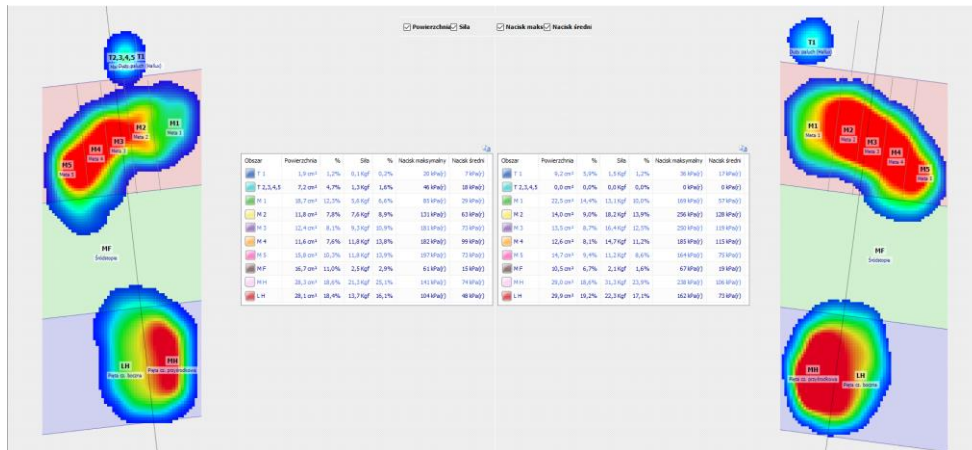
Powierzchnia Siła Nacisk maks Nacisk średni

T2,3,4,5 T1
Duży paluch (Hallux)

M1
Meta 1

M2
Meta 2

M3
Meta 3

M4
Meta 4

M5
Meta 5

MF
Śródstopie

LH
Pięta cz. boczna

MH
Pięta cz. przyśrodkowa

| Obszar | Powierzchnia | % | Siła | % | Nacisk maksymalny | Nacisk średni |
|---|---|---|---|---|---|---|
| T 1 | 1,9 cm² | 1,2% | 0,1 Kgf | 0,2% | 20 kPa(r) | 7 kPa(r) |
| T 2,3,4,5 | 7,2 cm² | 4,7% | 1,3 Kgf | 1,6% | 46 kPa(r) | 18 kPa(r) |
| M 1 | 18,7 cm² | 12,3% | 5,6 Kgf | 6,6% | 85 kPa(r) | 29 kPa(r) |
| M 2 | 11,8 cm² | 7,8% | 7,6 Kgf | 8,9% | 131 kPa(r) | 63 kPa(r) |
| M 3 | 12,4 cm² | 8,1% | 9,3 Kgf | 10,9% | 181 kPa(r) | 73 kPa(r) |
| M 4 | 11,6 cm² | 7,6% | 11,8 Kgf | 13,8% | 182 kPa(r) | 99 kPa(r) |
| M 5 | 15,0 cm² | 9,8% | 11,8 Kgf | 13,8% | 197 kPa(r) | 73 kPa(r) |
| M F | 16,7 cm² | 11,0% | 2,5 Kgf | 2,9% | 61 kPa(r) | 15 kPa(r) |
| M H | 28,3 cm² | 18,6% | 21,3 Kgf | 25,1% | 141 kPa(r) | 74 kPa(r) |
| L H | 28,1 cm² | 18,4% | 13,7 Kgf | 16,1% | 104 kPa(r) | 48 kPa(r) |

| Obszar | Powierzchnia | % | Siła | % | Nacisk maksymalny | Nacisk średni |
|---|---|---|---|---|---|---|
| T 1 | 8,2 cm² | 5,0% | 1,5 Kgf | 1,2% | 36 kPa(r) | 17 kPa(r) |
| T 2,3,4,5 | 0,0 cm² | 0,0% | 0,0 Kgf | 0,0% | 0 kPa(r) | 0 kPa(r) |
| M 1 | 22,5 cm² | 14,4% | 13,1 Kgf | 10,0% | 169 kPa(r) | 57 kPa(r) |
| M 2 | 14,0 cm² | 9,0% | 18,2 Kgf | 13,9% | 256 kPa(r) | 128 kPa(r) |
| M 3 | 13,5 cm² | 8,7% | 16,4 Kgf | 12,5% | 250 kPa(r) | 119 kPa(r) |
| M 4 | 12,6 cm² | 8,1% | 14,7 Kgf | 11,2% | 185 kPa(r) | 115 kPa(r) |
| M 5 | 14,7 cm² | 9,4% | 11,2 Kgf | 8,6% | 164 kPa(r) | 75 kPa(r) |
| M F | 10,5 cm² | 6,7% | 2,1 Kgf | 1,6% | 67 kPa(r) | 19 kPa(r) |
| M H | 29,0 cm² | 18,6% | 31,3 Kgf | 23,9% | 238 kPa(r) | 106 kPa(r) |
| L H | 29,9 cm² | 19,2% | 22,3 Kgf | 17,1% | 162 kPa(r) | 73 kPa(r) |

T1
Duży paluch (Hallux)

M1
Meta 1

M2
Meta 2

M3
Meta 3

M4
Meta 4

M5
Meta 5

MF
Śródstopie

MH
Pięta cz. przyśrodkowa

LH
Pięta cz. boczna